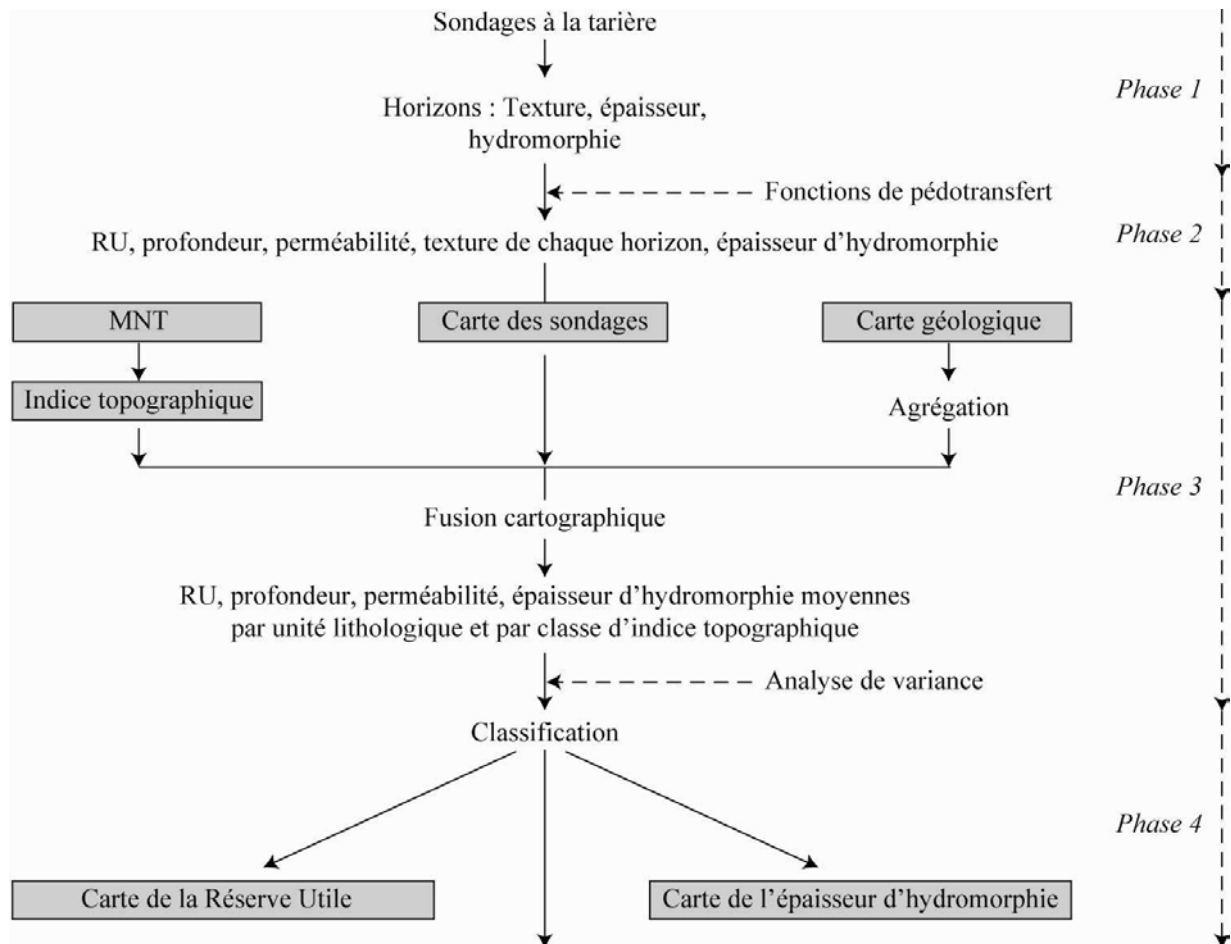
Sondages à la tarière

Phase 1

Horizons : Texture, épaisseur, hydromorphie

Fonctions de pédotransfert

RU, profondeur, perméabilité, texture de chaque horizon, épaisseur d'hydromorphie

Phase 2

MNT

Carte des sondages

Carte géologique

Indice topographique

Agrégation

Phase 3

Fusion cartographique

RU, profondeur, perméabilité, épaisseur d'hydromorphie moyennes par unité lithologique et par classe d'indice topographique

Analyse de variance

Classification

Phase 4

Carte de la Réserve Utile

Carte de l'épaisseur d'hydromorphie